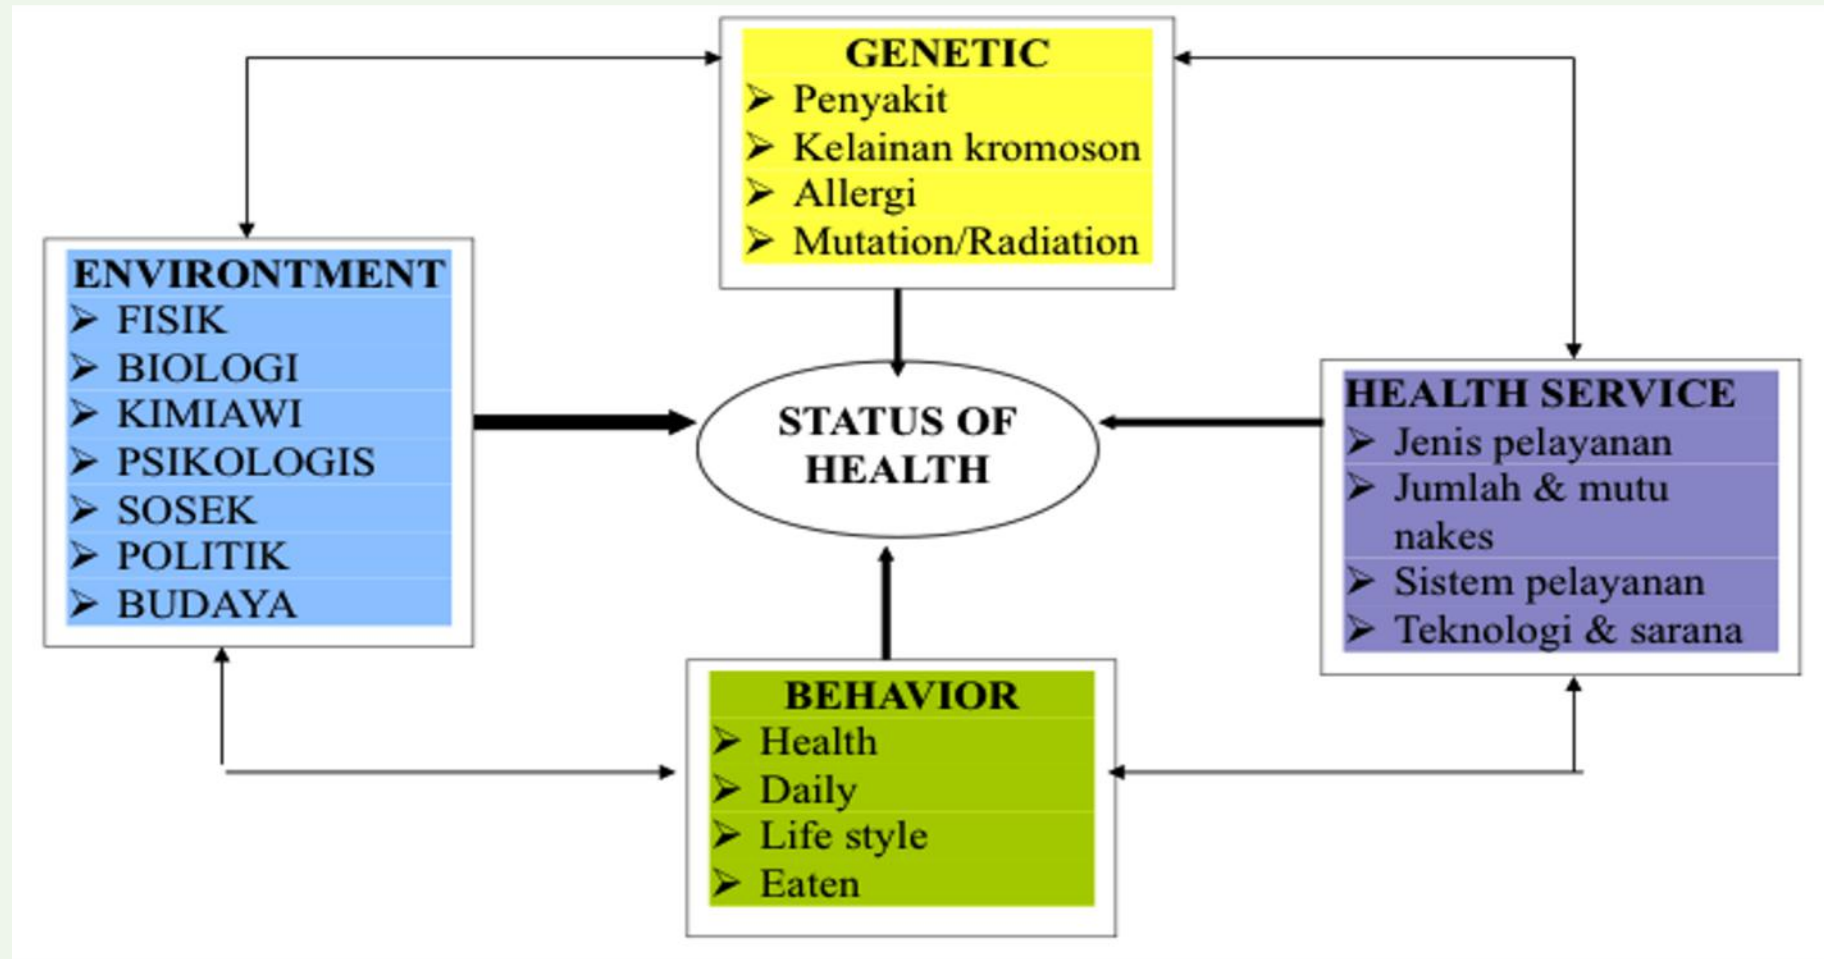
GENETIC
➢ Penyakit
➢ Kelainan kromoson
➢ Allergi
➢ Mutation/Radiation

ENVIRONTMENT
➢ FISIK
➢ BIOLOGI
➢ KIMIAWI
➢ PSIKOLOGIS
➢ SOSEK
➢ POLITIK
➢ BUDAYA

STATUS OF HEALTH

HEALTH SERVICE
➢ Jenis pelayanan
➢ Jumlah & mutu nakes
➢ Sistem pelayanan
➢ Teknologi & sarana

BEHAVIOR
➢ Health
➢ Daily
➢ Life style
➢ Eaten